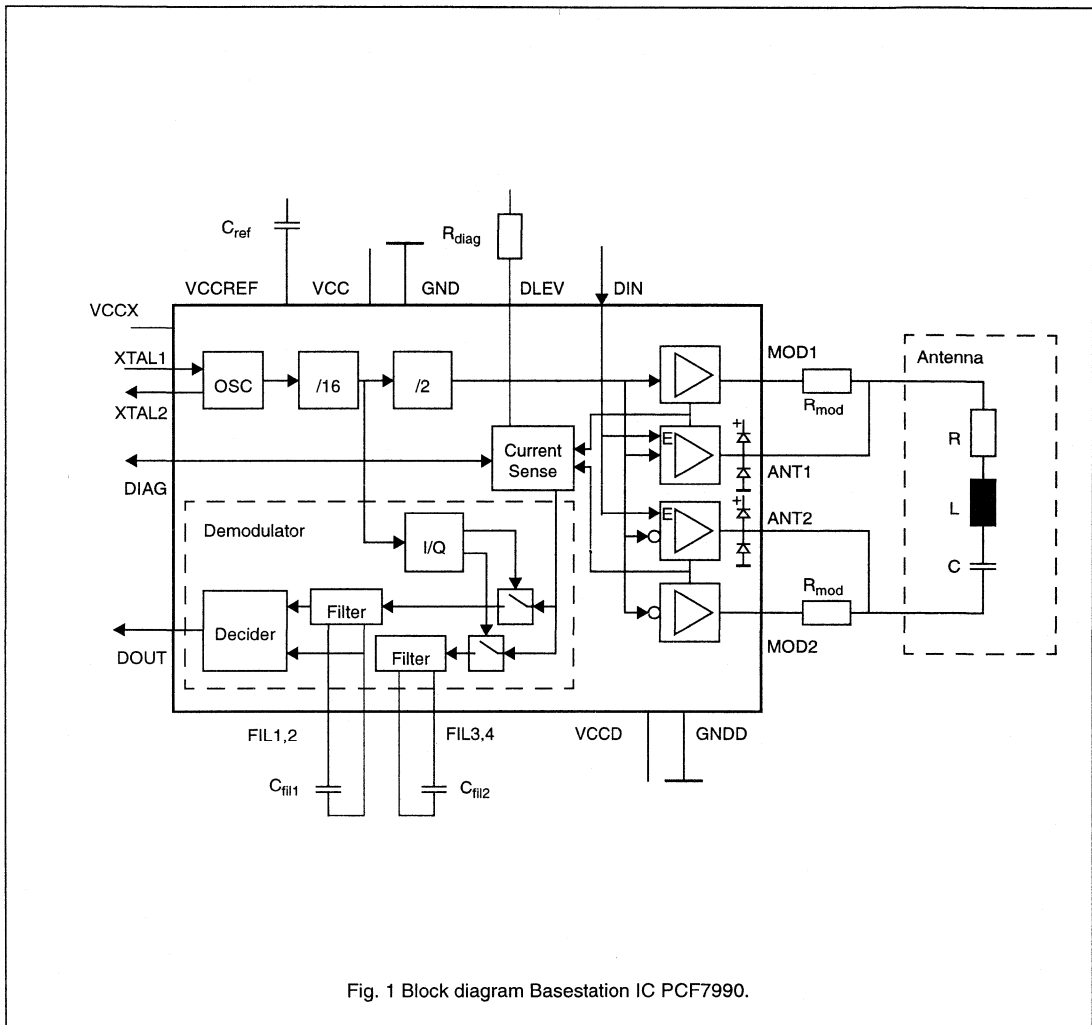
$C_{ref}$

$R_{diag}$

VCCREF VCC GND DLEV DIN

VCCX

XTAL1

XTAL2

OSC

/16

/2

MOD1

Antenna

$R_{mod}$

R

Current Sense

E

ANT1

DIAG

E

ANT2

L

Demodulator

I/Q

$R_{mod}$

C

Decider

Filter

Filter

DOUT

MOD2

FIL1,2

FIL3,4

VCCD

GNDD

$C_{fil1}$

$C_{fil2}$

Fig. 1 Block diagram Basestation IC PCF7990.